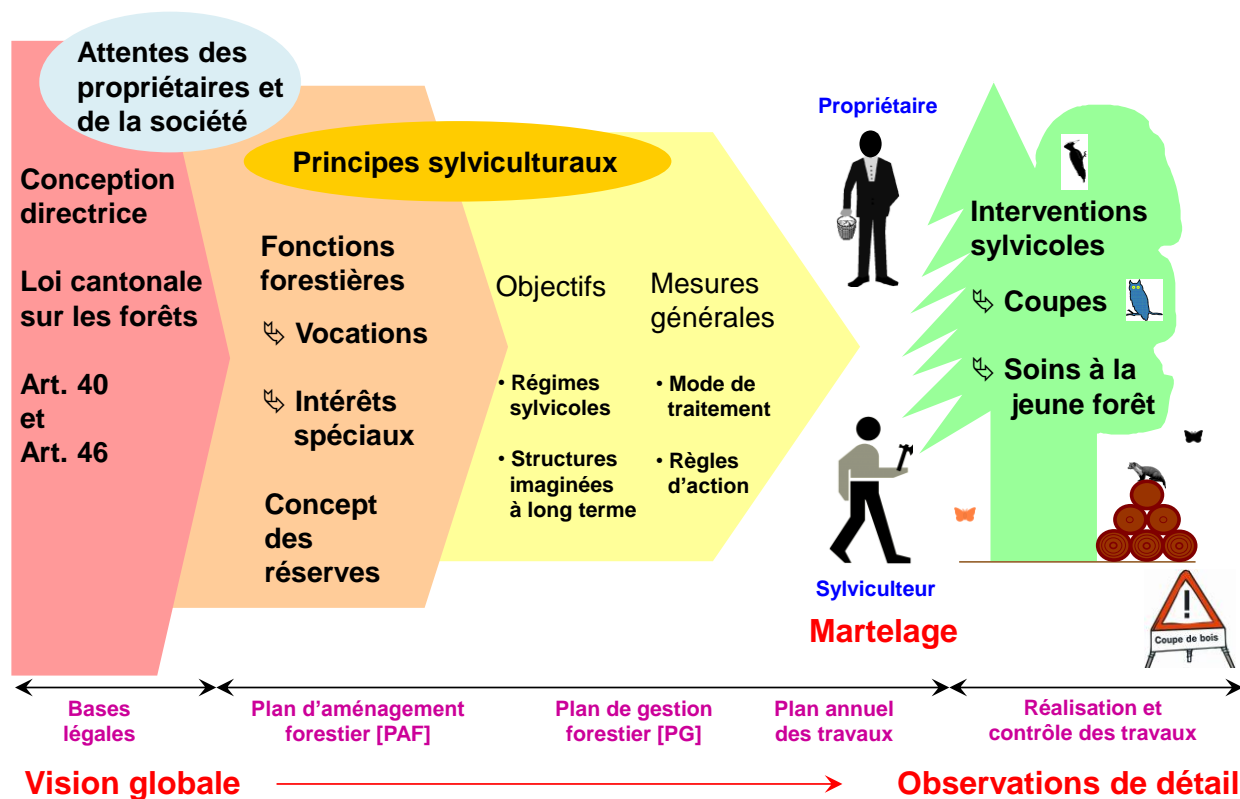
Attentes des propriétaires et de la société

Principes sylviculturaux

Conception directrice

Loi cantonale sur les forêts

Art. 40 et Art. 46

Fonctions forestières

↳ Vocations

↳ Intérêts spéciaux

Concept des réserves

Objectifs

• Régimes sylvicoles

• Structures imaginées à long terme

Mesures générales

• Mode de traitement

• Règles d'action

Propriétaire

Sylviculteur

Martelage

Interventions sylvicoles

↳ Coupes

↳ Soins à la jeune forêt

Coupe de bois

Bases légales

Plan d'aménagement forestier [PAF]

Plan de gestion forestier [PG]

Plan annuel des travaux

Réalisation et contrôle des travaux

Vision globale

Observations de détail